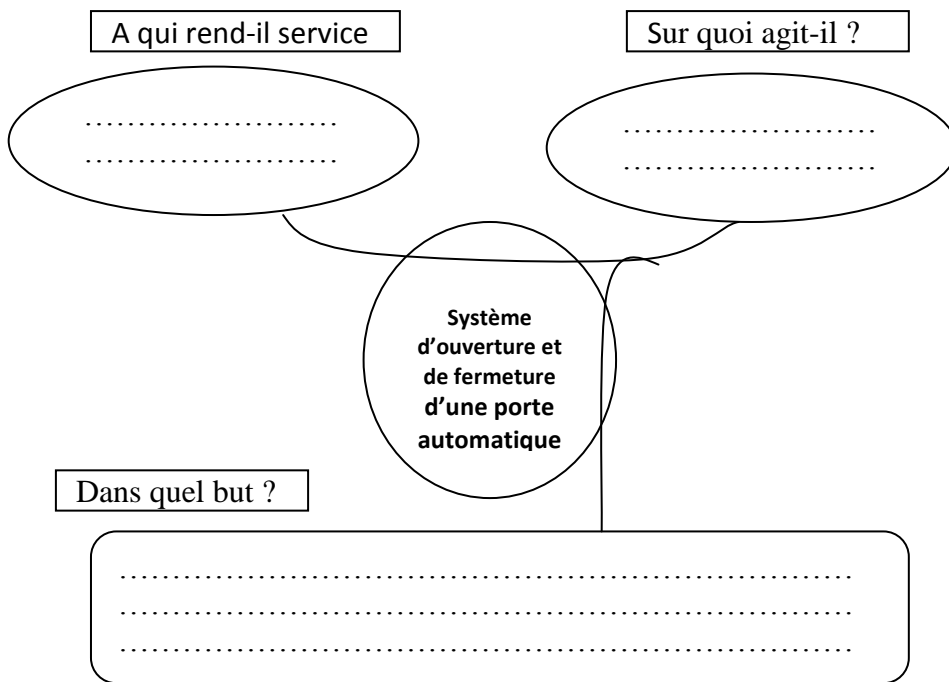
A qui rend-il service

……………………
……………………

Sur quoi agit-il ?

……………………
……………………

Système d'ouverture et de fermeture d'une porte automatique

Dans quel but ?

……………………………………………………………
……………………………………………………………
……………………………………………………………